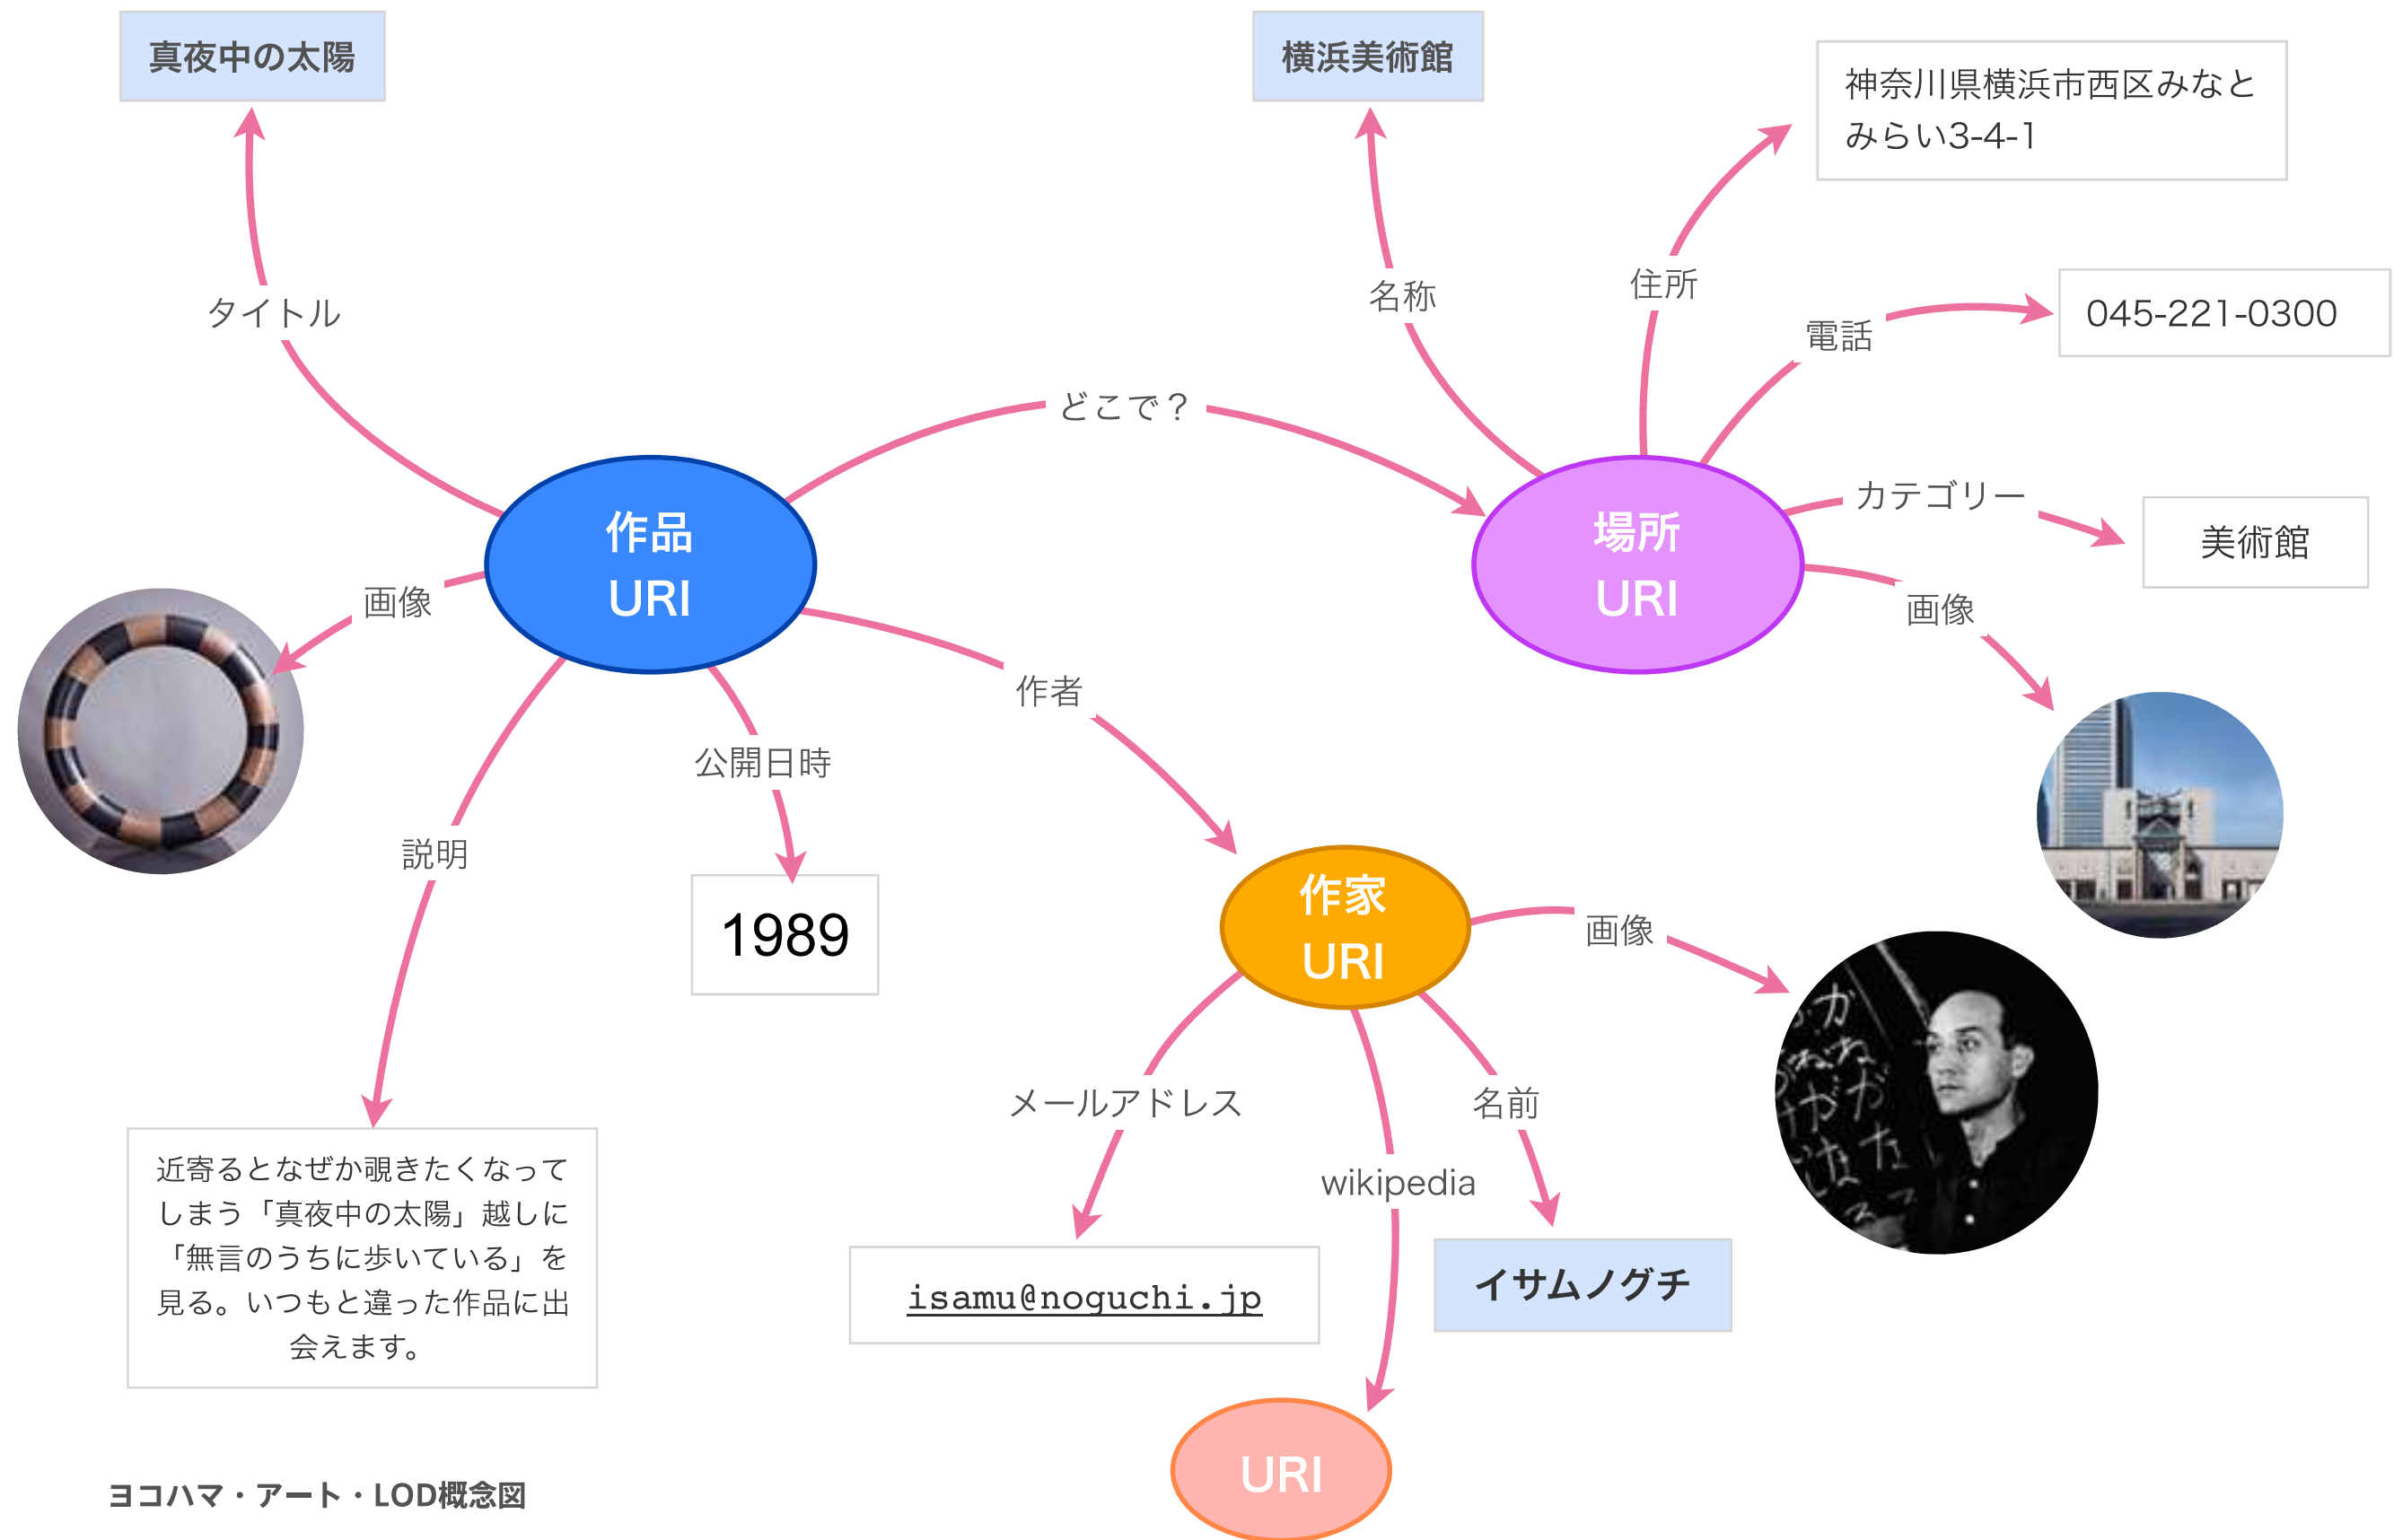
真夜中の太陽

横浜美術館

神奈川県横浜市西区みなとみらい3-4-1

タイトル

名称

住所

電話

045-221-0300

どこで？

作品
URI

場所
URI

カテゴリー

美術館

画像

画像

作者

公開日時

説明

1989

作家
URI

画像

メールアドレス

名前

wikipedia

近寄るとなぜか覗きたくなってしまう「真夜中の太陽」越しに「無言のうちに歩いている」を見る。いつもと違った作品に出会えます。

isamu@noguchi.jp

イサムノグチ

URI

ヨコハマ・アート・LOD概念図